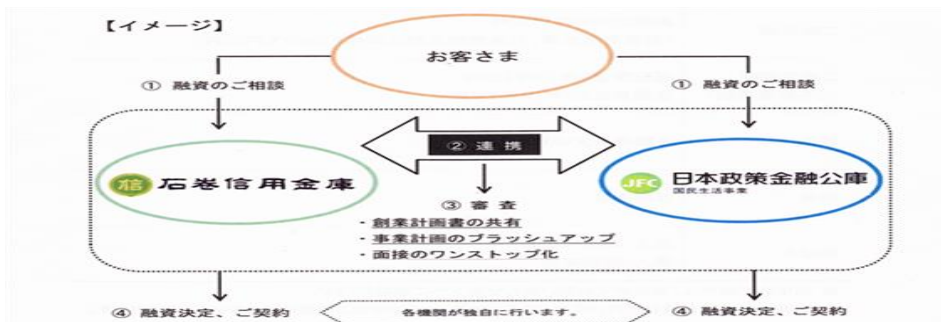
【イメージ】

お客さま

① 融資のご相談

① 融資のご相談

② 連携

石 石巻信用金庫

JFC 日本政策金融公庫
国民生活事業

③ 審査
・創業計画書の共有
・事業計画のブラッシュアップ
・面接のワンストップ化

④ 融資決定、ご契約

各機関が独自に行います。

④ 融資決定、ご契約